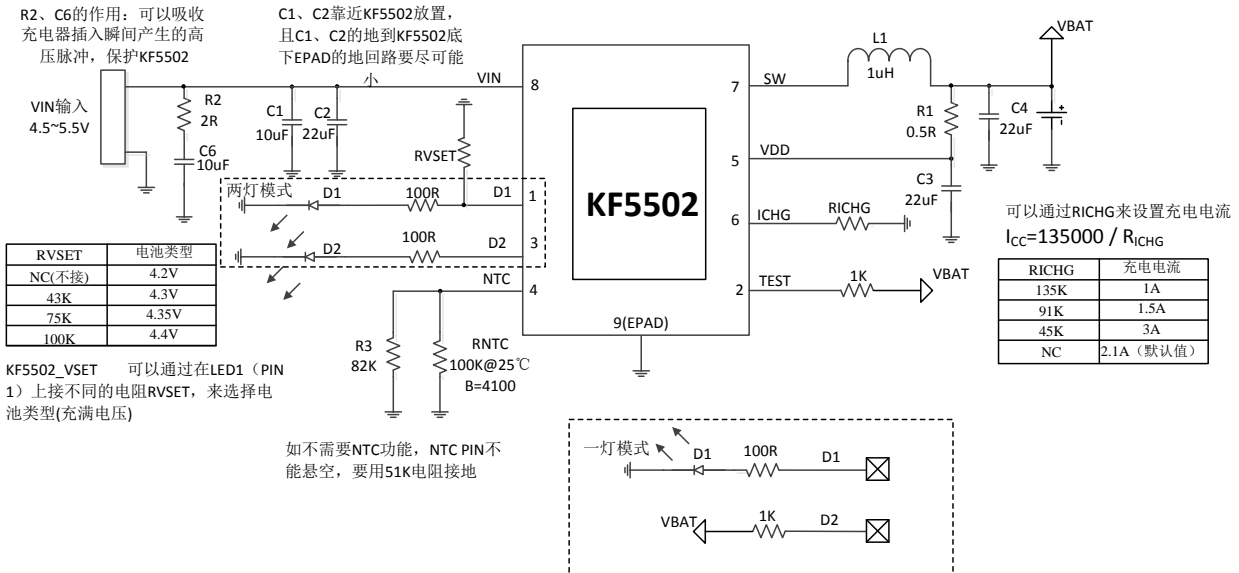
R2、C6的作用：可以吸收充电器插入瞬间产生的高压脉冲，保护KF5502

C1、C2靠近KF5502放置，且C1、C2的地到KF5502底下EPAD的地回路要尽可能小

VBAT

VIN输入
4.5~5.5V

R2
2R

C6
10uF

C1
10uF

C2
22uF

VIN

8

L1
1uH

7

SW

R1
0.5R

C4
22uF

RVSET

5

VDD

C3
22uF

两灯模式

D1

100R

D1

1

KF5502

6

ICHG

RICHG

可以通过RICHG来设置充电电流
$I_{CC}$=135000 / $R_{ICHG}$

D2

100R

D2

3

| RVSET | 电池类型 |
|---|---|
| NC(不接) | 4.2V |
| 43K | 4.3V |
| 75K | 4.35V |
| 100K | 4.4V |

NTC

4

2

TEST

1K

VBAT

| RICHG | 充电电流 |
|---|---|
| 135K | 1A |
| 91K | 1.5A |
| 45K | 3A |
| NC | 2.1A（默认值） |

9(EPAD)

R3
82K

RNTC
100K@25℃
B=4100

KF5502_VSET 可以通过在LED1（PIN 1）上接不同的电阻RVSET，来选择电池类型(充满电压)

如不需要NTC功能，NTC PIN不能悬空，要用51K电阻接地

一灯模式

D1

100R

D1

VBAT

1K

D2